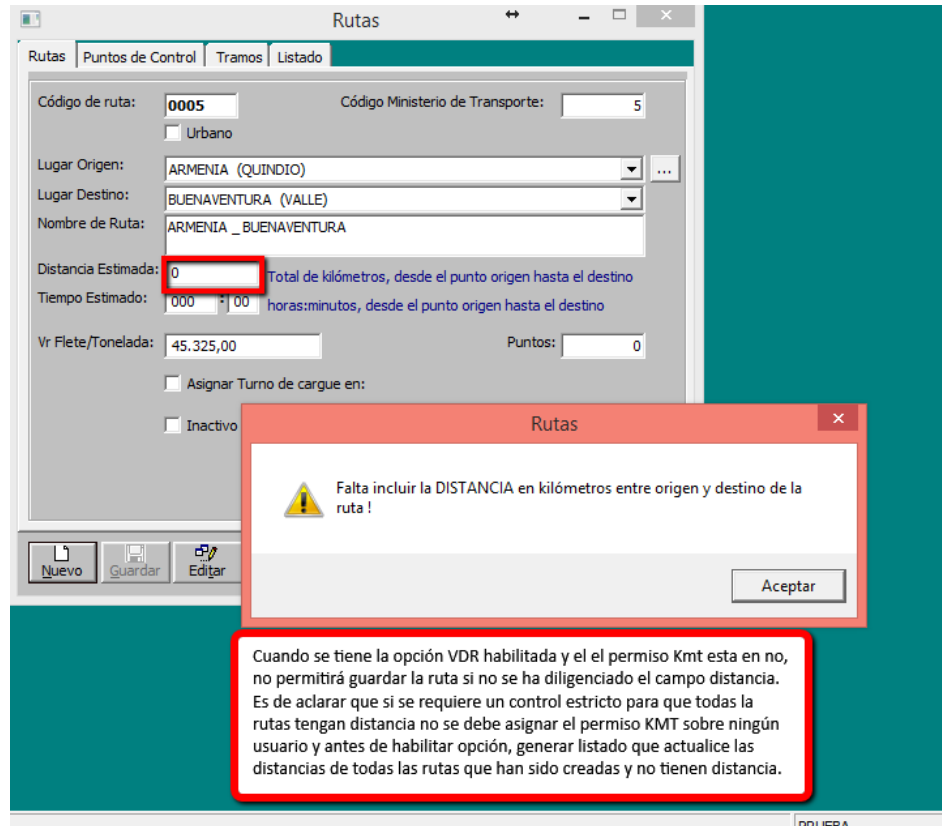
Rutas

Rutas | Puntos de Control | Tramos | Listado

Código de ruta: 0005
Código Ministerio de Transporte: 5
Urbano
Lugar Origen: ARMENIA (QUINDIO)
...
Lugar Destino: BUENAVENTURA (VALLE)
Nombre de Ruta: ARMENIA _ BUENAVENTURA
Distancia Estimada: 0
Total de kilómetros, desde el punto origen hasta el destino
Tiempo Estimado: 000 : 00
horas:minutos, desde el punto origen hasta el destino
Vr Flete/Tonelada: 45.325,00
Puntos: 0
Asignar Turno de cargue en:
Inactivo

Nuevo
Guardar
Editar

Rutas

Falta incluir la DISTANCIA en kilómetros entre origen y destino de la ruta !

Aceptar

Cuando se tiene la opción VDR habilitada y el el permiso Kmt esta en no, no permitirá guardar la ruta si no se ha diligenciado el campo distancia. Es de aclarar que si se requiere un control estricto para que todas la rutas tengan distancia no se debe asignar el permiso KMT sobre ningún usuario y antes de habilitar opción, generar listado que actualice las distancias de todas las rutas que han sido creadas y no tienen distancia.

PRUEBA